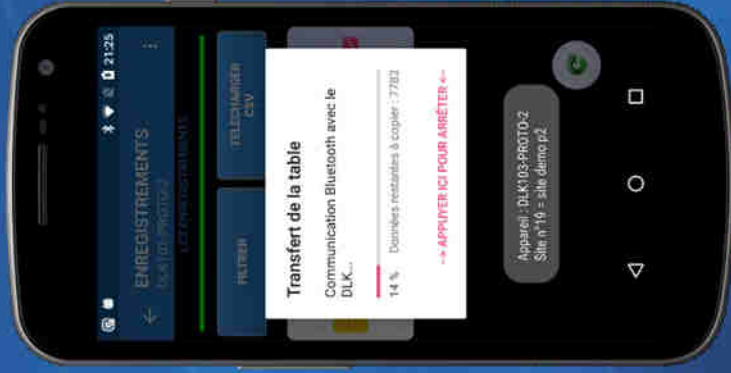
21:25

ENREGISTREMENTS

DLK103-PROTO2

LES ENREGISTREMENTS

TÉLÉCHARGER CSV

FILTRER

Transfert de la table

Communication Bluetooth avec le DLK...

14 %

Données restantes à copier : 7783

--> APPUYER ICI POUR ARRÊTER <--

Appareil : DLK103-PROTO-2
Site n°19 = site demo p2